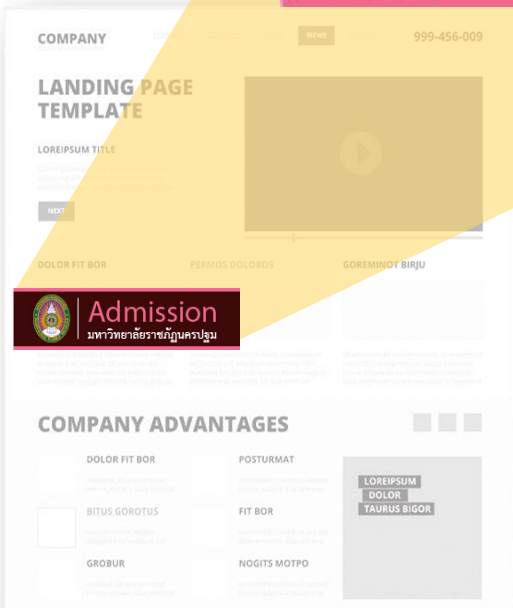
COMPANY

NEWS

999-456-009

LANDING PAGE TEMPLATE

LOREIPSUM TITLE

NEXT

DOLOR FIT BOR

PERMOS DOLOROS

GOREMINOT BIRJU

Admission
มหาวิทยาลัยราชภัฏนครปฐม

COMPANY ADVANTAGES

DOLOR FIT BOR

POSTURMAT

BITUS GOROTUS

FIT BOR

GROBUR

NOGITS MOTPO

LOREIPSUM
DOLOR
TAURUS BIGOR